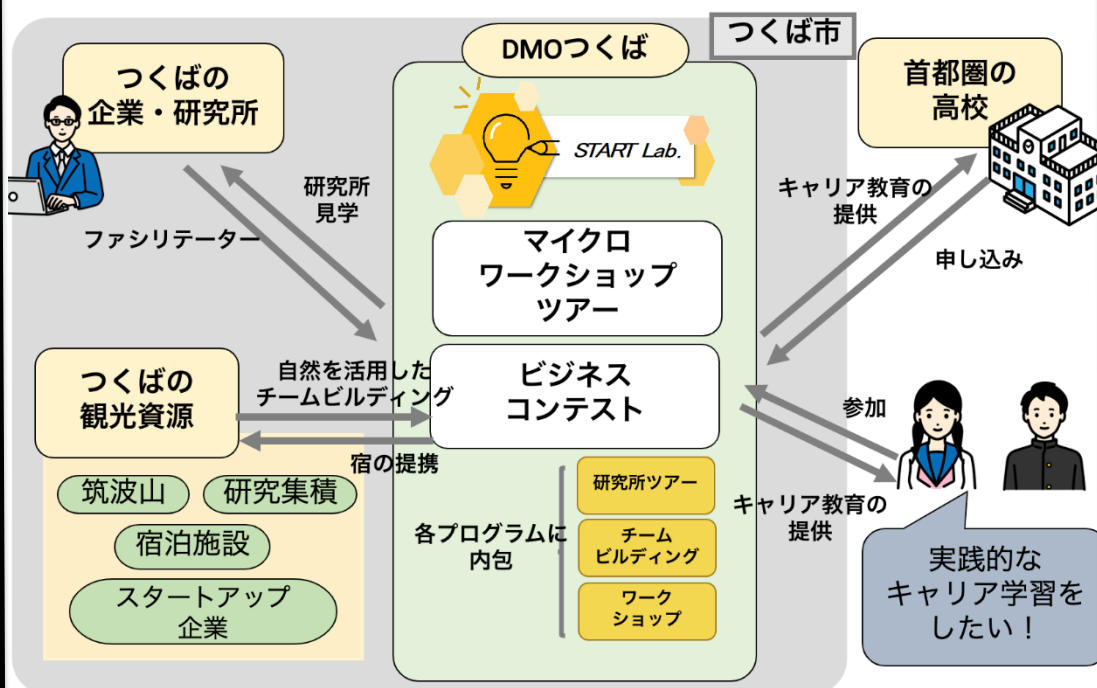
つくば市

DMOつくば

つくばの
企業・研究所

研究所
見学

ファシリテーター

START Lab.

マイクロ
ワークショップ
ツアー

ビジネス
コンテスト

つくばの
観光資源

自然を活用した
チームビルディング

宿の提携

筑波山
研究集積
宿泊施設
スタートアップ
企業

各プログラムに
内包

研究所ツアー
チーム
ビルディング
ワーク
ショップ

首都圏の
高校

キャリア教育の
提供

申し込み

参加

キャリア教育の
提供

実践的な
キャリア学習を
したい！